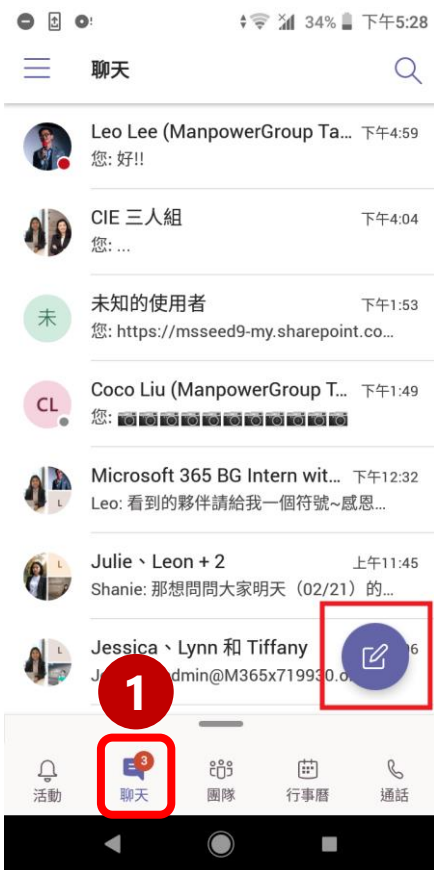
34% 下午5:28

聊天

Leo Lee (ManpowerGroup Ta... 下午4:59
您: 好!!

CIE 三人組 下午4:04
您: ...

未 未知的使用者 下午1:53
您: https://msseed9-my.sharepoint.co...

CL Coco Liu (ManpowerGroup T... 下午1:49
您: 📷📷📷📷📷📷📷📷📷📷📷

Microsoft 365 BG Intern wit... 下午12:32
Leo: 看到的夥伴請給我一個符號~感恩...

Julie、Leon + 2 上午11:45
Shanie: 那想問問大家明天（02/21）的...

Jessica、Lynn 和 Tiffany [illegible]6
Je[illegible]dmin@M365x719930.o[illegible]

1

活動 3 聊天 團隊 行事曆 通話